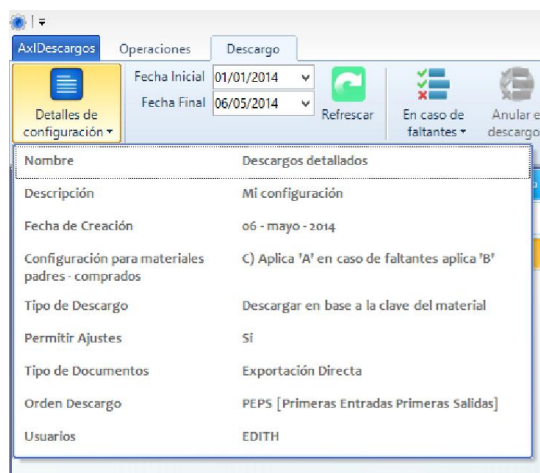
AxlDescargos | Operaciones | Descargo

Detalles de configuración ▾

Fecha Inicial 01/01/2014
Fecha Final 06/05/2014

Refrescar

En caso de faltantes ▾

Anular e descargo

| | |
|---|---|
| Nombre | Descargos detallados |
| Descripción | Mi configuración |
| Fecha de Creación | 06 - mayo - 2014 |
| Configuración para materiales padres - comprados | C) Aplica 'A' en caso de faltantes aplica 'B' |
| Tipo de Descargo | Descargar en base a la clave del material |
| Permitir Ajustes | Si |
| Tipo de Documentos | Exportación Directa |
| Orden Descargo | PEPS [Primeras Entradas Primeras Salidas] |
| Usuarios | EDITH |